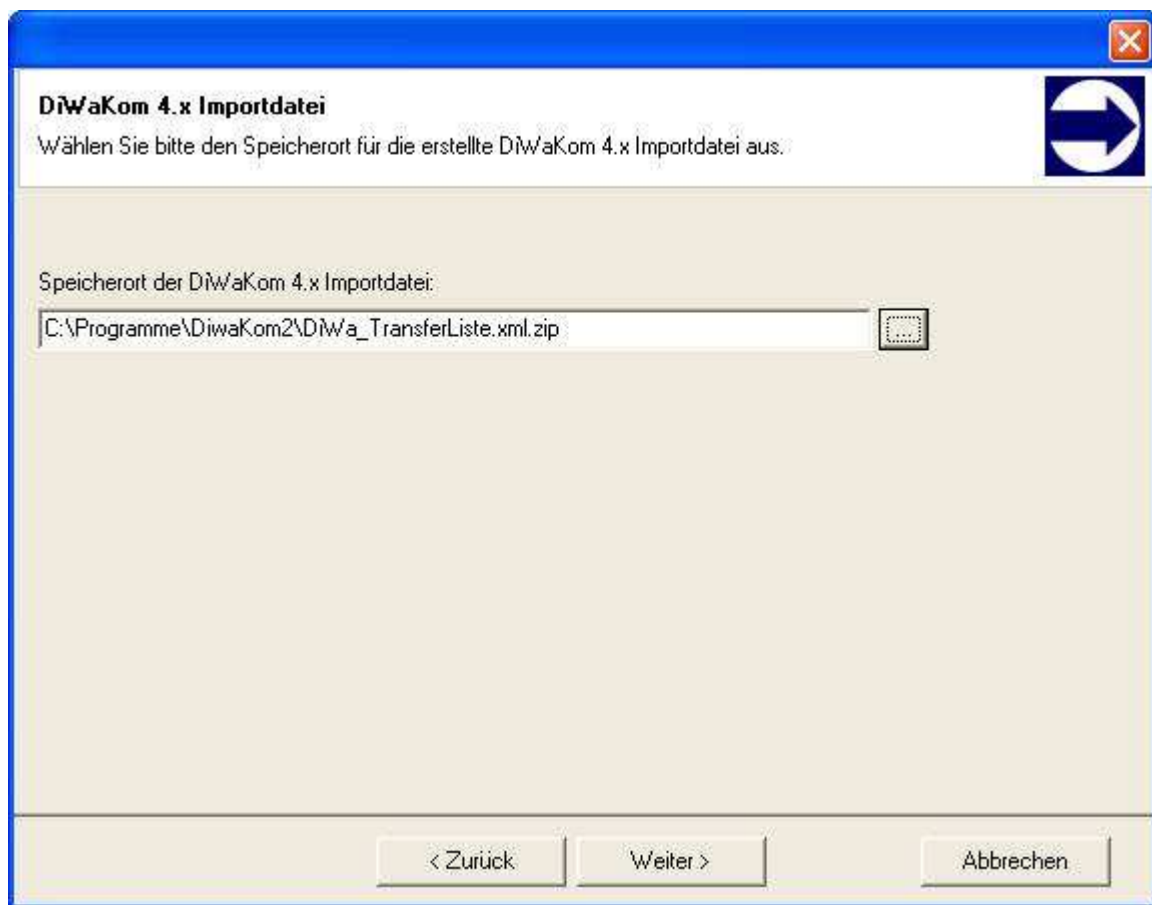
DiWaKom 4.x Importdatei

Wählen Sie bitte den Speicherort für die erstellte DiWaKom 4.x Importdatei aus.

Speicherort der DiWaKom 4.x Importdatei:

C:\Programme\DiwaKom2\DiWa_TransferListe.xml.zip

...

< Zurück

Weiter >

Abbrechen